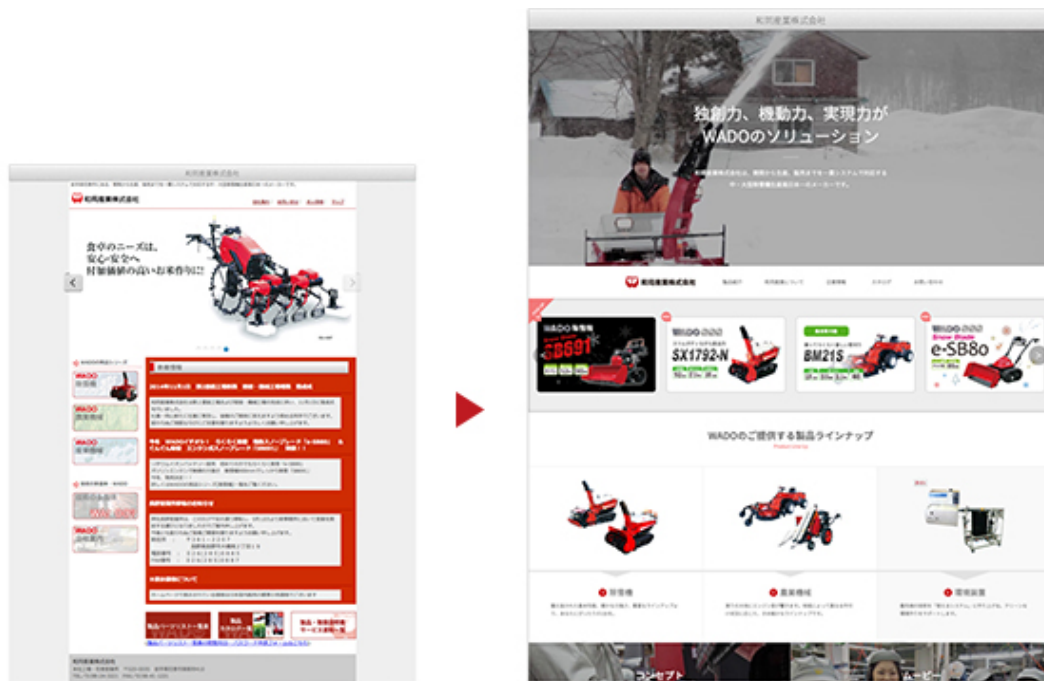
和同産業株式会社

和同産業株式会社

食卓のニーズは、安心・安全へ
付加価値の高いお米作りに

WADO

WADO

WADO

和同産業株式会社

独創力、機動力、実現力が
WADOのソリューション

和同産業株式会社

SB691

SX1792-N

BM21S

e-SB80

WADOのご提供する製品ラインナップ

除雪機

農業機械

環境装置

コンセプト

ムービー